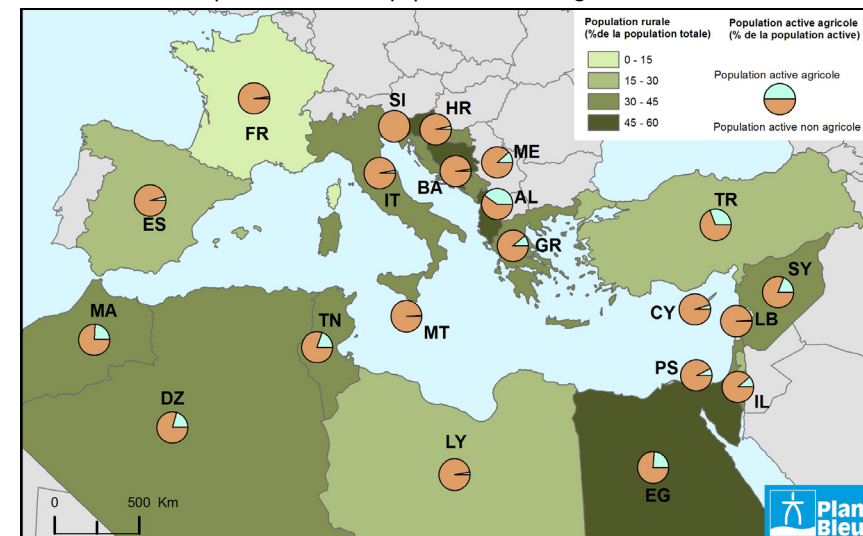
Population rurale
(%de la population totale)

| | |
|---|---|
| | 0 - 15 |
| | 15 - 30 |
| | 30 - 45 |
| | 45 - 60 |

Population active agricole
(% de la population active)

Population active agricole

Population active non agricole

FR
SI
HR
ME
BA
AL
IT
ES
TR
GR
SY
MA
TN
MT
CY
LB
DZ
PS
IL
LY
EG

0 500 Km

Plan
Bleu